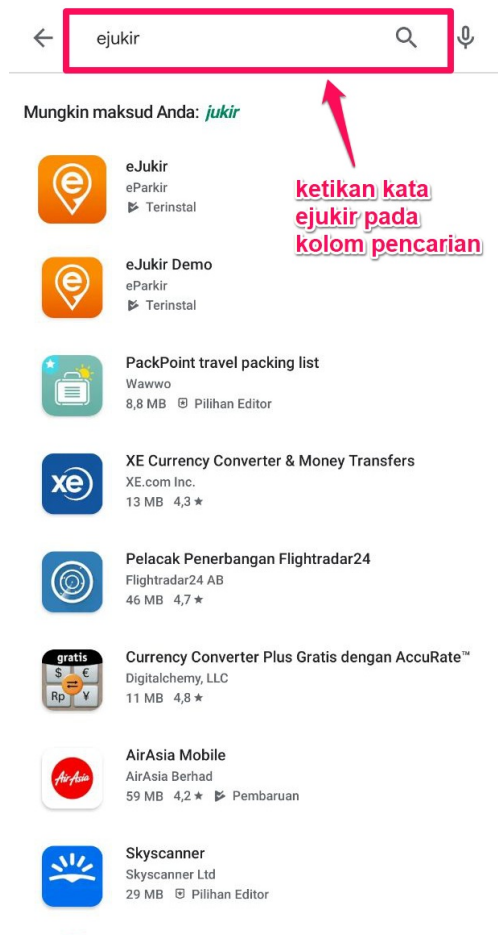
ejukir

Mungkin maksud Anda: *jukir*

ketikan kata ejukir pada kolom pencarian

eJukir
eParkir
Terinstal

eJukir Demo
eParkir
Terinstal

PackPoint travel packing list
Wawwo
8,8 MB Pilihan Editor

XE Currency Converter & Money Transfers
XE.com Inc.
13 MB 4,3 ★

Pelacak Penerbangan Flightradar24
Flightradar24 AB
46 MB 4,7 ★

gratis $ € Rp ¥
Currency Converter Plus Gratis dengan AccuRate™
Digitalchemy, LLC
11 MB 4,8 ★

AirAsia
AirAsia Mobile
AirAsia Berhad
59 MB 4,2 ★ Pembaruan

Skyscanner
Skyscanner Ltd
29 MB Pilihan Editor